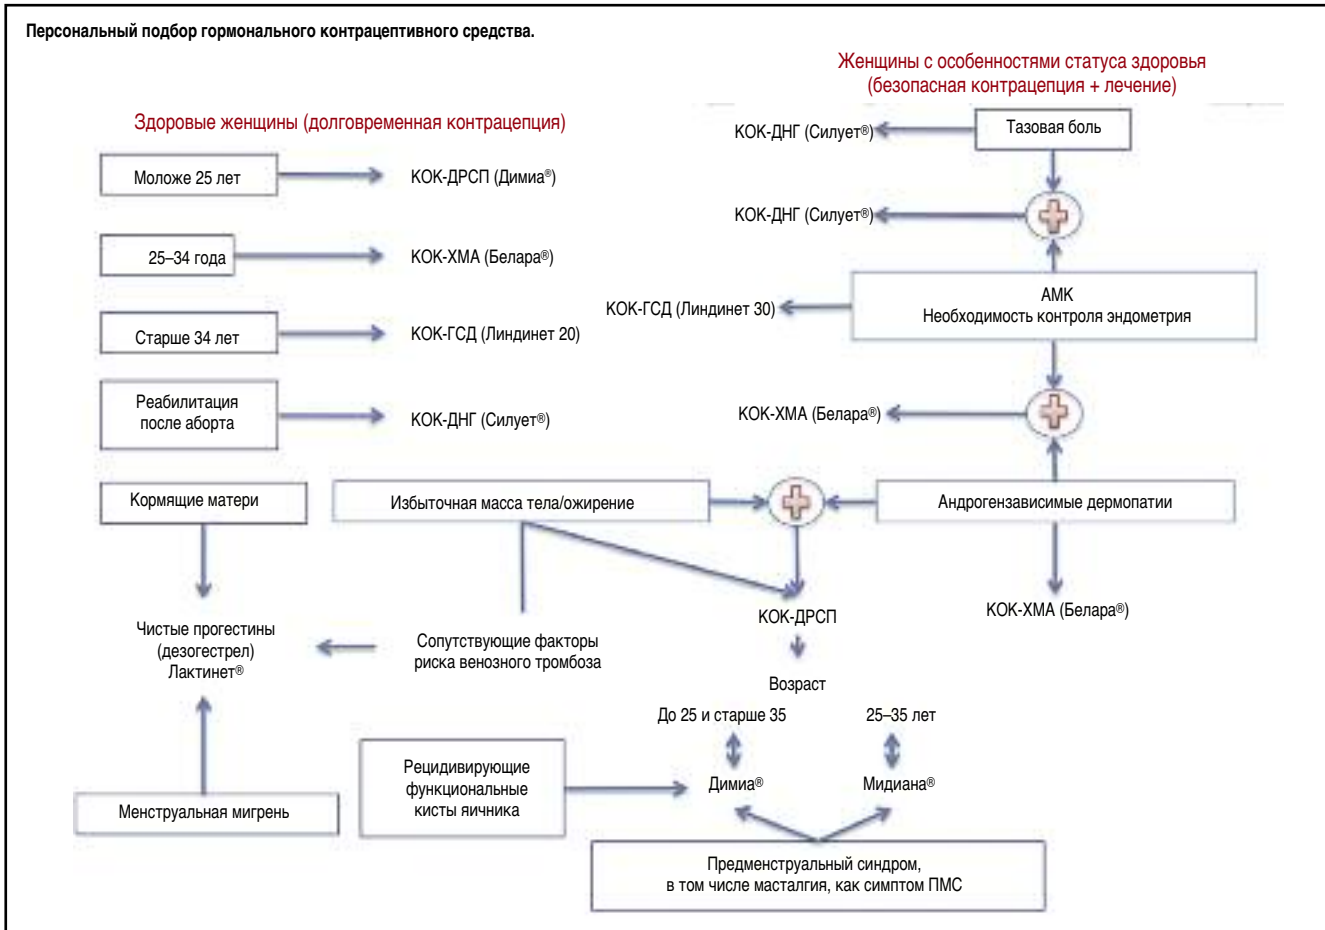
Персональный подбор гормонального контрацептивного средства.

Здоровые женщины (долговременная контрацепция)

Моложе 25 лет

КОК-ДРСП (Димиа®)

25–34 года

КОК-ХМА (Белара®)

Старше 34 лет

КОК-ГСД (Линдинет 20)

Реабилитация после аборта

КОК-ДНГ (Силует®)

Женщины с особенностями статуса здоровья (безопасная контрацепция + лечение)

КОК-ДНГ (Силует®)

Тазовая боль

КОК-ДНГ (Силует®)

КОК-ГСД (Линдинет 30)

АМК
Необходимость контроля эндометрия

КОК-ХМА (Белара®)

Кормящие матери

Избыточная масса тела/ожирение

Андрогензависимые дермопатии

КОК-ДРСП

КОК-ХМА (Белара®)

Чистые прогестины (дезогестрел) Лактинет®

Сопутствующие факторы риска венозного тромбоза

Возраст

До 25 и старше 35

25–35 лет

Рецидивирующие функциональные кисты яичника

Димиа®

Мидиана®

Менструальная мигрень

Предменструальный синдром, в том числе масталгия, как симптом ПМС